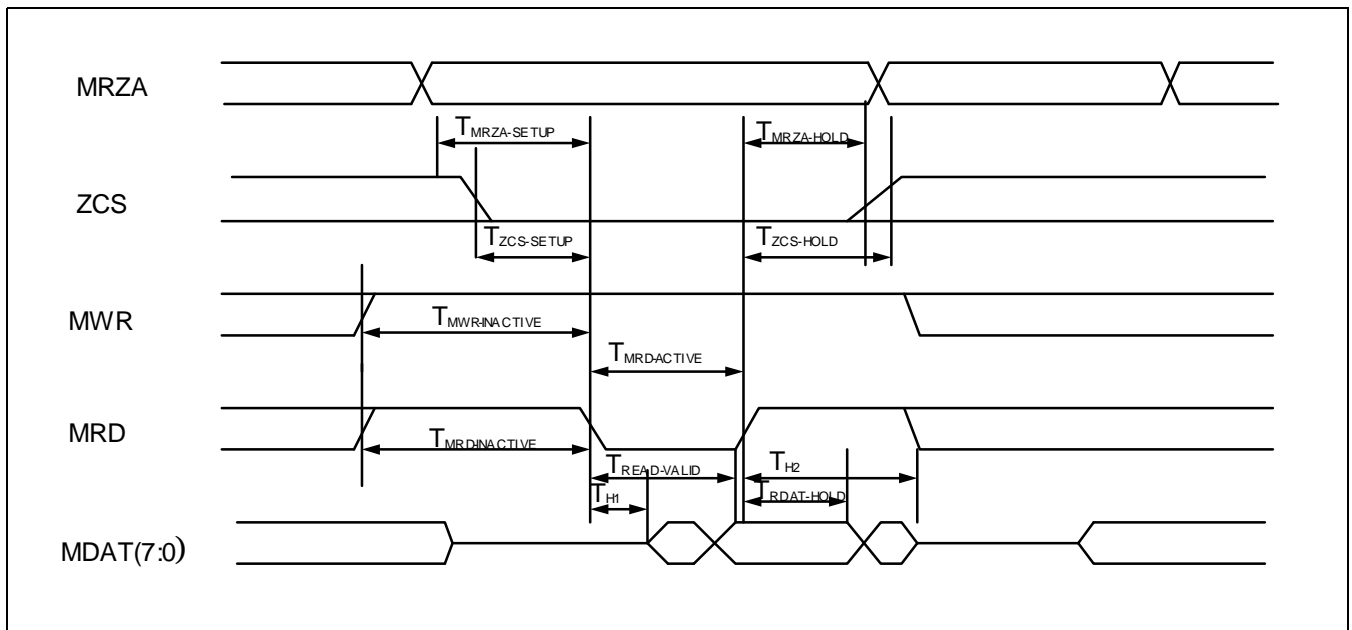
MRZA

$T_{MRZA-SETUP}$

$T_{MRZA-HOLD}$

ZCS

$T_{ZCS-SETUP}$

$T_{ZCS-HOLD}$

MWR

$T_{MWR-INACTIVE}$

$T_{MRD-ACTIVE}$

MRD

$T_{MRD-INACTIVE}$

$T_{READ-VALID}$

$T_{H2}$

$T_{H1}$

$T_{RDAT-HOLD}$

MDAT(7:0)